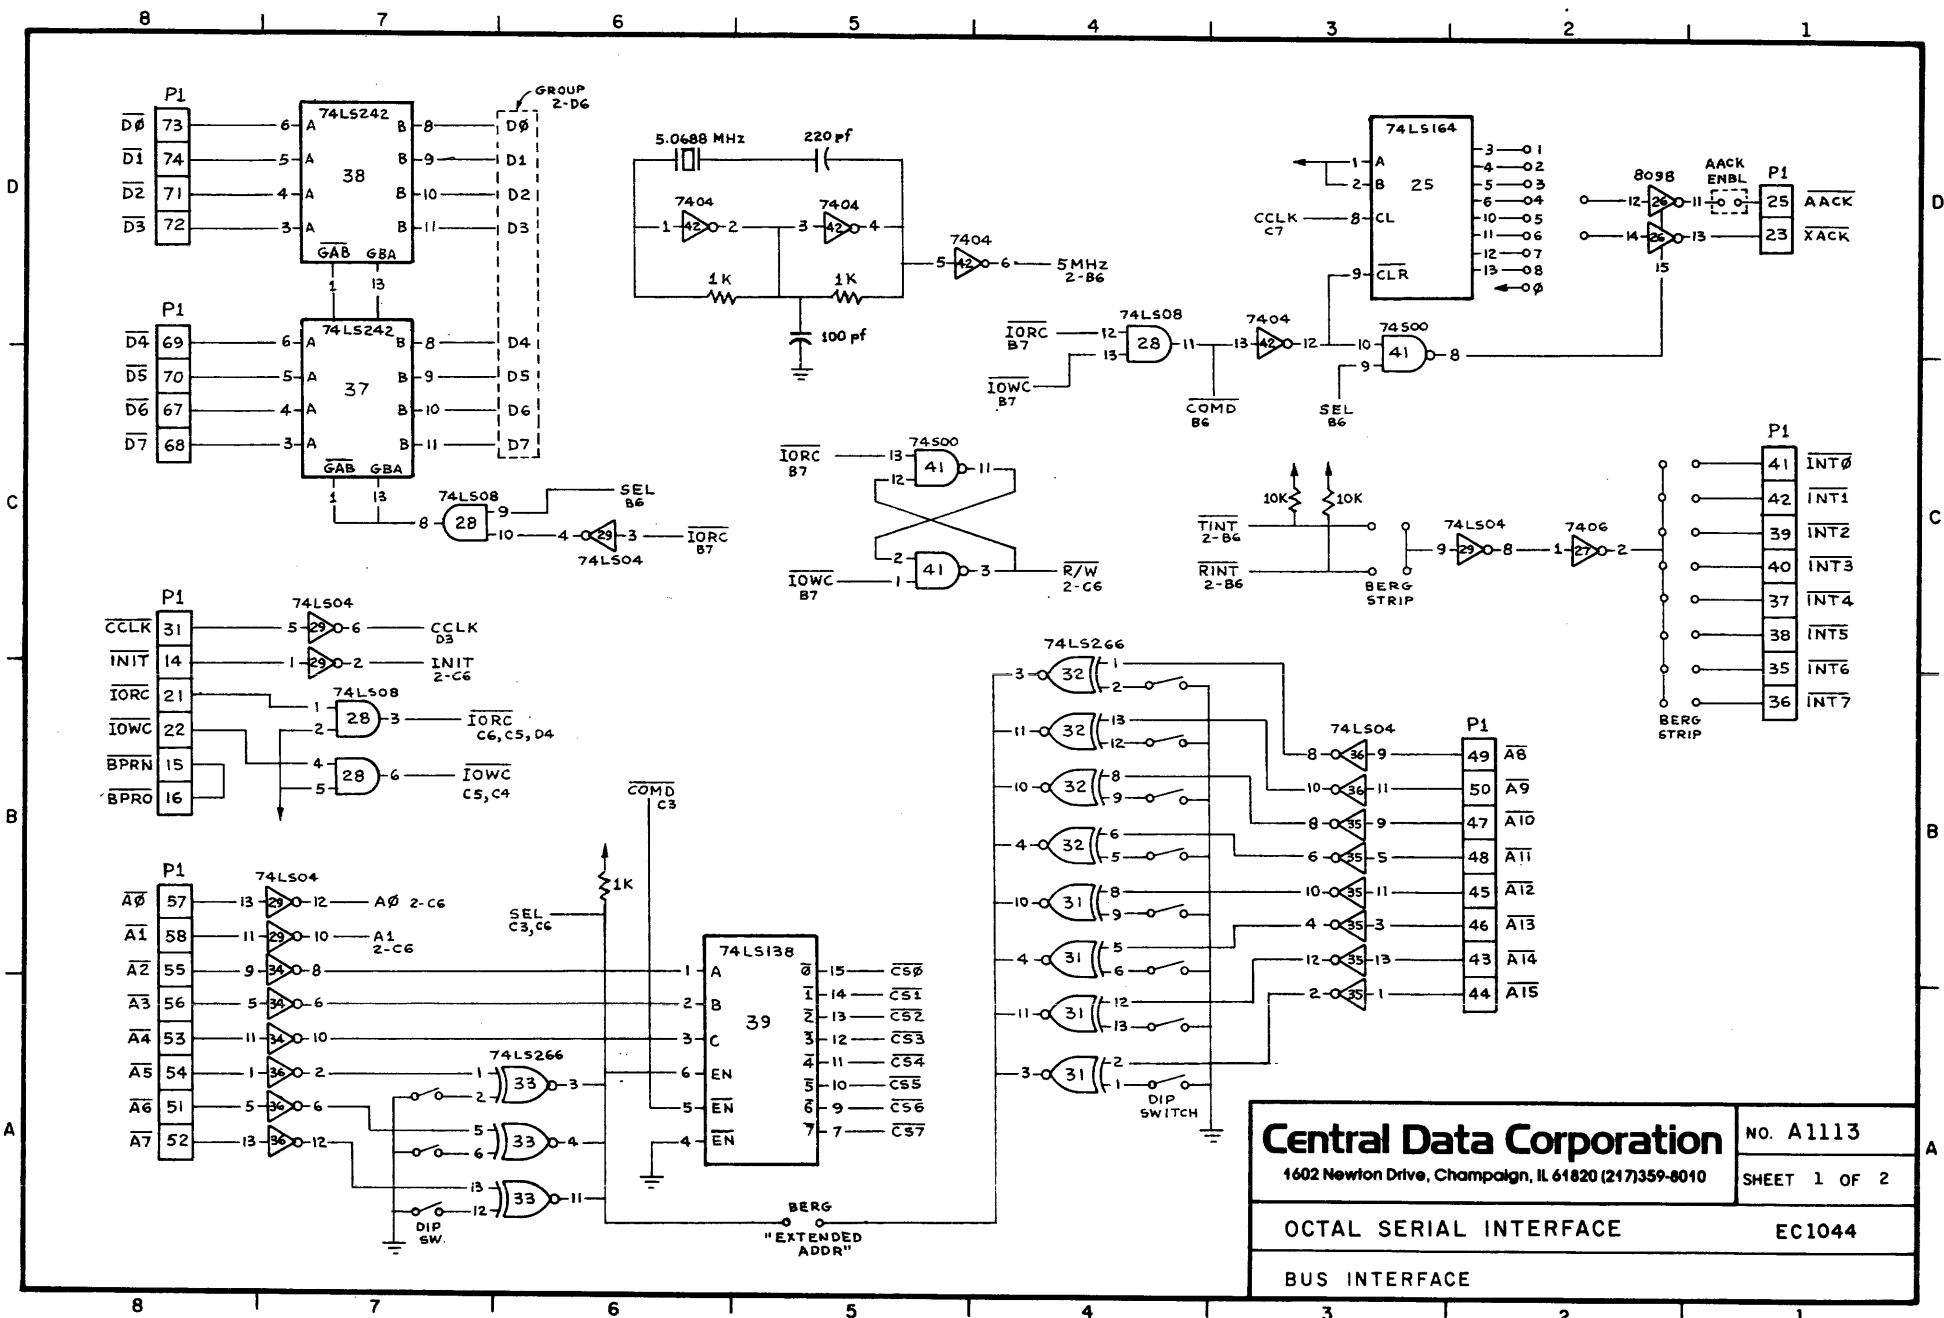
8 7 6 5 4 3 2 1

D C B A

P1
$\overline{D\emptyset}$ 73
$\overline{D1}$ 74
$\overline{D2}$ 71
$\overline{D3}$ 72

74LS242
38
6 A B 8
5 A B 9
4 A B 10
3 A B 11
$\overline{GAB}$ GBA
1 13

GROUP 2-D6
DØ D1 D2 D3 D4 D5 D6 D7

P1
$\overline{D4}$ 69
$\overline{D5}$ 70
$\overline{D6}$ 67
$\overline{D7}$ 68

74LS242
37
6 A B 8
5 A B 9
4 A B 10
3 A B 11
$\overline{GAB}$ GBA
1 13

74LS08
9 28 8 10
SEL B6
4 29 3 $\overline{IORC}$ B7
74LS04

5.0688 MHz
220 pf
7404
1 42 2
7404
3 42 4
1K 1K
100 pf
7404
5 42 6 5MHz 2-B6

74LS164
1 A
2 B 25
CCLK C7 8 CL
9 $\overline{CLR}$
3 1
4 2
5 3
6 4
10 5
11 6
12 7
13 8
Ø

8098
12 26 11
14 26 13
15
AACK ENBL
P1
25 $\overline{AACK}$
23 $\overline{XACK}$

$\overline{IORC}$ B7 12
13 74LS08 28 11
$\overline{IOWC}$ B7
COMD B6
7404
13 42 12
74S00
10 41 8
9
SEL B6

$\overline{IORC}$ B7
74S00
13 41 11
12
2 41 3
$\overline{IOWC}$ B7 1
R/W 2-C6

10K 10K
$\overline{TINT}$ 2-B6
$\overline{RINT}$ 2-B6
BERG STRIP
74LS04
9 29 8
7406
1 27 2

P1
41 $\overline{INT\emptyset}$
42 $\overline{INT1}$
39 $\overline{INT2}$
40 $\overline{INT3}$
37 $\overline{INT4}$
38 $\overline{INT5}$
35 $\overline{INT6}$
36 $\overline{INT7}$
BERG STRIP

P1
$\overline{CCLK}$ 31
$\overline{INIT}$ 14
$\overline{IORC}$ 21
$\overline{IOWC}$ 22
$\overline{BPRN}$ 15
$\overline{BPRO}$ 16

74LS04
5 29 6 CCLK D3
1 29 2 INIT 2-C6
74LS08
1 28 3 $\overline{IORC}$ C6, C5, D4
2
4 28 6 $\overline{IOWC}$ C5, C4
5

74LS266
3 32 1 2
11 32 13 12
10 32 8 9
4 32 6 5
10 31 8 9
4 31 5 6
11 31 12 13
3 31 2 1
DIP SWITCH

74LS04
8 36 9
10 36 11
8 35 9
6 35 5
10 35 11
4 35 3
12 35 13
2 35 1

P1
49 $\overline{A8}$
50 $\overline{A9}$
47 $\overline{A10}$
48 $\overline{A11}$
45 $\overline{A12}$
46 $\overline{A13}$
43 $\overline{A14}$
44 $\overline{A15}$

$\overline{COMD}$ C3
1K
SEL C3, C6

P1
$\overline{A\emptyset}$ 57
$\overline{A1}$ 58
$\overline{A2}$ 55
$\overline{A3}$ 56
$\overline{A4}$ 53
$\overline{A5}$ 54
$\overline{A6}$ 51
$\overline{A7}$ 52

74LS04
13 29 12 AØ 2-C6
11 29 10 A1 2-C6
9 34 8
5 34 6
11 34 10
1 36 2
5 36 6
13 36 12

74LS266
1 33 3
2
5 33 4
6
13 33 11
12
DIP SW.

74LS138
39
1 A
2 B
3 C
6 EN
5 $\overline{EN}$
4 $\overline{EN}$
$\overline{0}$ 15 $\overline{CS\emptyset}$
$\overline{1}$ 14 $\overline{CS1}$
$\overline{2}$ 13 $\overline{CS2}$
$\overline{3}$ 12 $\overline{CS3}$
$\overline{4}$ 11 $\overline{CS4}$
$\overline{5}$ 10 $\overline{CS5}$
$\overline{6}$ 9 $\overline{CS6}$
$\overline{7}$ 7 $\overline{CS7}$

BERG
"EXTENDED ADDR"

Central Data Corporation
1602 Newton Drive, Champaign, IL 61820 (217)359-8010
NO. A1113
SHEET 1 OF 2
OCTAL SERIAL INTERFACE
EC1044
BUS INTERFACE

8 7 6 5 4 3 2 1